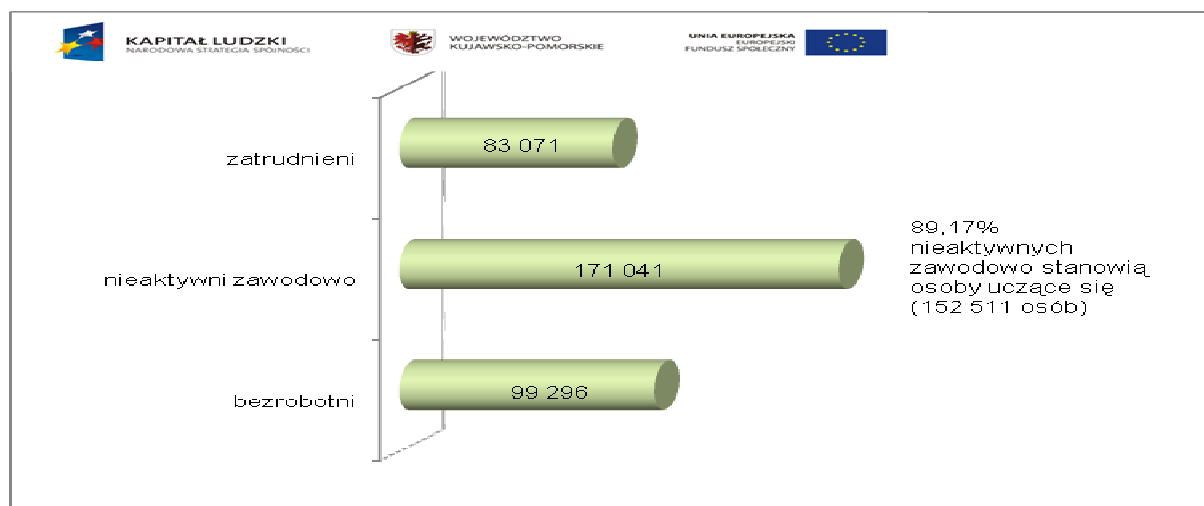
KAPITAŁ LUDZKI
NARODOWA STRATEGIA SPÓJNOŚCI

WOJEWÓDZTWO
KUJAWSKO-POMORSKIE

UNIA EUROPEJSKA
EUROPEJSKI
FUNDUSZ SPOŁECZNY

zatrudnieni
83 071

nieaktywni zawodowo
171 041

bezrobotni
99 296

89,17% nieaktywnych zawodowo stanowią osoby uczące się (152 511 osób)